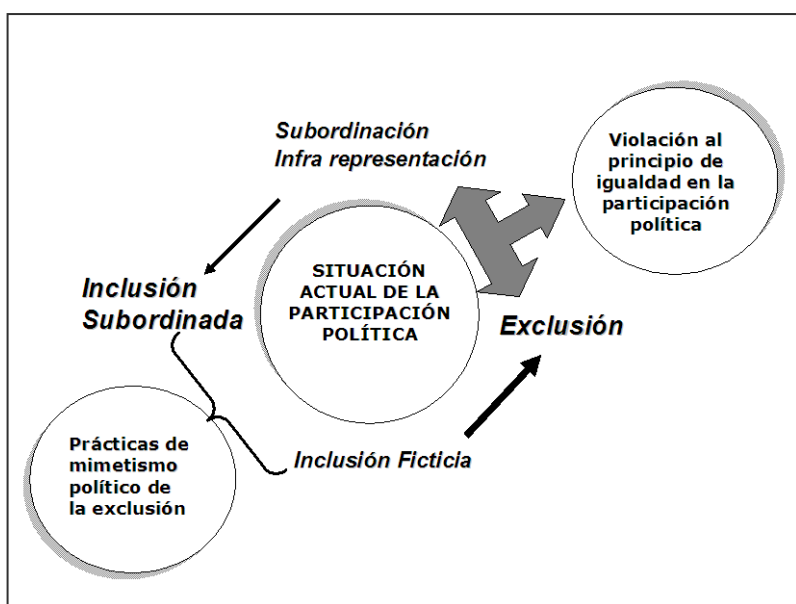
Subordinación
Infra representación

Violación al principio de igualdad en la participación política

Inclusión Subordinada

SITUACIÓN ACTUAL DE LA PARTICIPACIÓN POLÍTICA

Exclusión

Prácticas de mimetismo político de la exclusión

Inclusión Ficticia